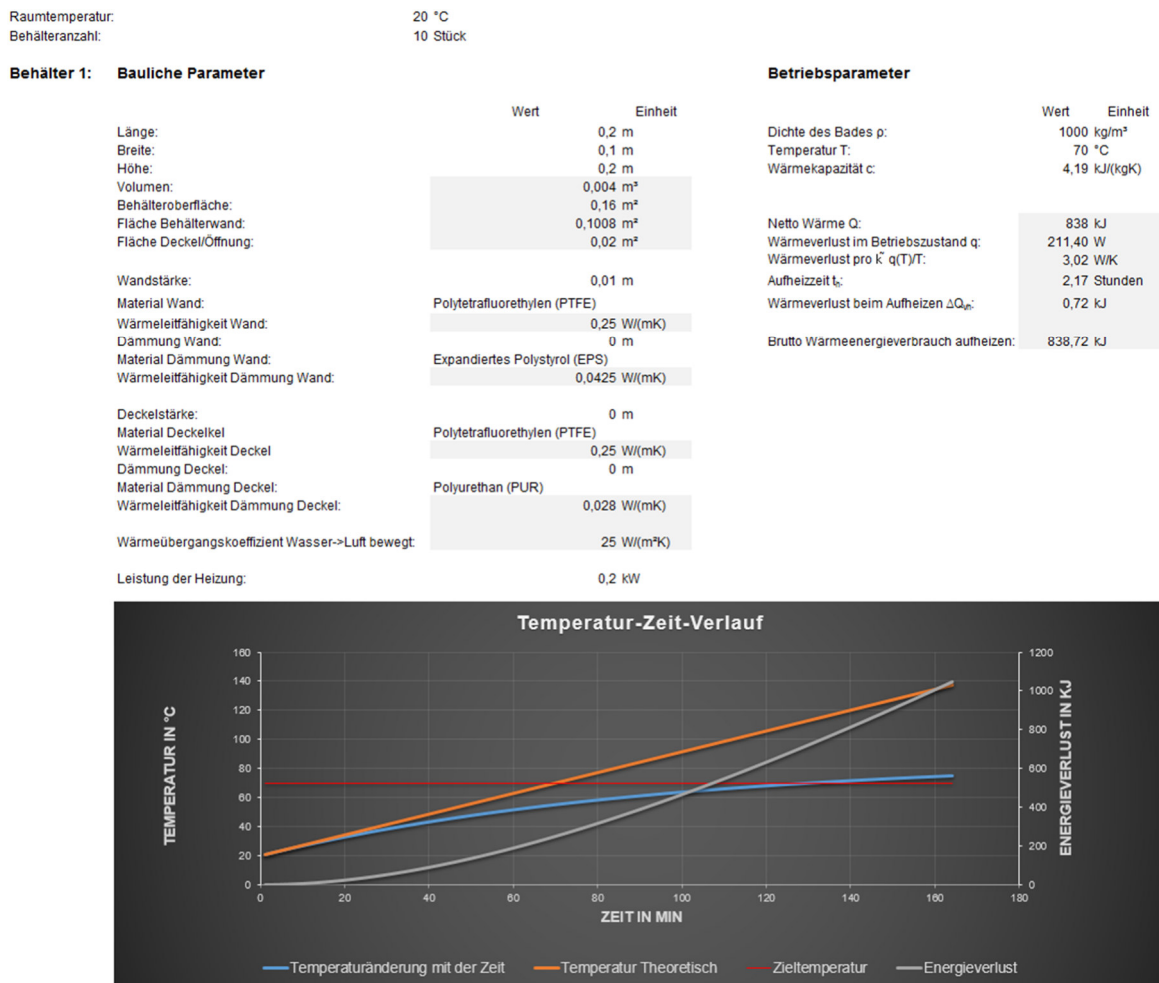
Raumtemperatur: 20 °C
Behälteranzahl: 10 Stück

Behälter 1: Bauliche Parameter

| | Wert | Einheit |
|---|---|---|
| Länge: | 0,2 | m |
| Breite: | 0,1 | m |
| Höhe: | 0,2 | m |
| Volumen: | 0,004 | m³ |
| Behälteroberfläche: | 0,16 | m² |
| Fläche Behälterwand: | 0,1008 | m² |
| Fläche Deckel/Öffnung: | 0,02 | m² |
| Wandstärke: | 0,01 | m |
| Material Wand: | Polytetrafluorethylen (PTFE) | |
| Wärmeleitfähigkeit Wand: | 0,25 | W/(mK) |
| Dämmung Wand: | 0 | m |
| Material Dämmung Wand: | Expandiertes Polystyrol (EPS) | |
| Wärmeleitfähigkeit Dämmung Wand: | 0,0425 | W/(mK) |
| Deckelstärke: | 0 | m |
| Material Deckelkel | Polytetrafluorethylen (PTFE) | |
| Wärmeleitfähigkeit Deckel | 0,25 | W/(mK) |
| Dämmung Deckel: | 0 | m |
| Material Dämmung Deckel: | Polyurethan (PUR) | |
| Wärmeleitfähigkeit Dämmung Deckel: | 0,028 | W/(mK) |
| Wärmeübergangskoeffizient Wasser->Luft bewegt: | 25 | W/(m²K) |
| Leistung der Heizung: | 0,2 | kW |

Betriebsparameter

| | Wert | Einheit |
|---|---|---|
| Dichte des Bades ρ: | 1000 | kg/m³ |
| Temperatur T: | 70 | °C |
| Wärmekapazität c: | 4,19 | kJ/(kgK) |
| Netto Wärme Q: | 838 | kJ |
| Wärmeverlust im Betriebszustand q: | 211,40 | W |
| Wärmeverlust pro k̃ q(T)/T: | 3,02 | W/K |
| Aufheizzeit $t_h$: | 2,17 | Stunden |
| Wärmeverlust beim Aufheizen $\Delta Q_{th}$: | 0,72 | kJ |
| Brutto Wärmeenergieverbrauch aufheizen: | 838,72 | kJ |

Temperatur-Zeit-Verlauf

TEMPERATUR IN °C
0 20 40 60 80 100 120 140 160
ENERGIEVERLUST IN KJ
0 200 400 600 800 1000 1200
ZEIT IN MIN
0 20 40 60 80 100 120 140 160 180

Temperaturänderung mit der Zeit   Temperatur Theoretisch   Zieltemperatur   Energieverlust